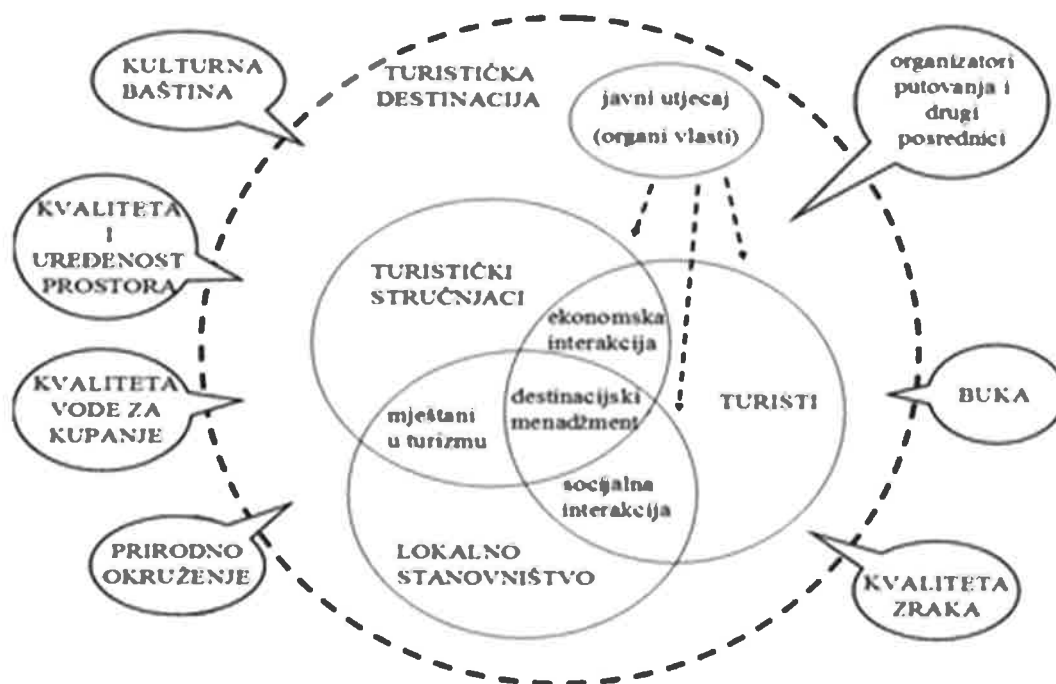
KULTURNA BAŠTINA

TURISTIČKA DESTINACIJA

javni utjecaj (organi vlasti)

organizatori putovanja i drugi posrednici

KVALITETA I UREĐENOST PROSTORA

TURISTIČKI STRUČNJACI

ekonomska interakcija

KVALITETA VODE ZA KUPANJE

mještani u turizmu

destinacijski menadžment

TURISTI

BUKA

socijalna interakcija

PRIRODNO OKRUŽENJE

LOKALNO STANOVNIŠTVO

KVALITETA ZRAKA